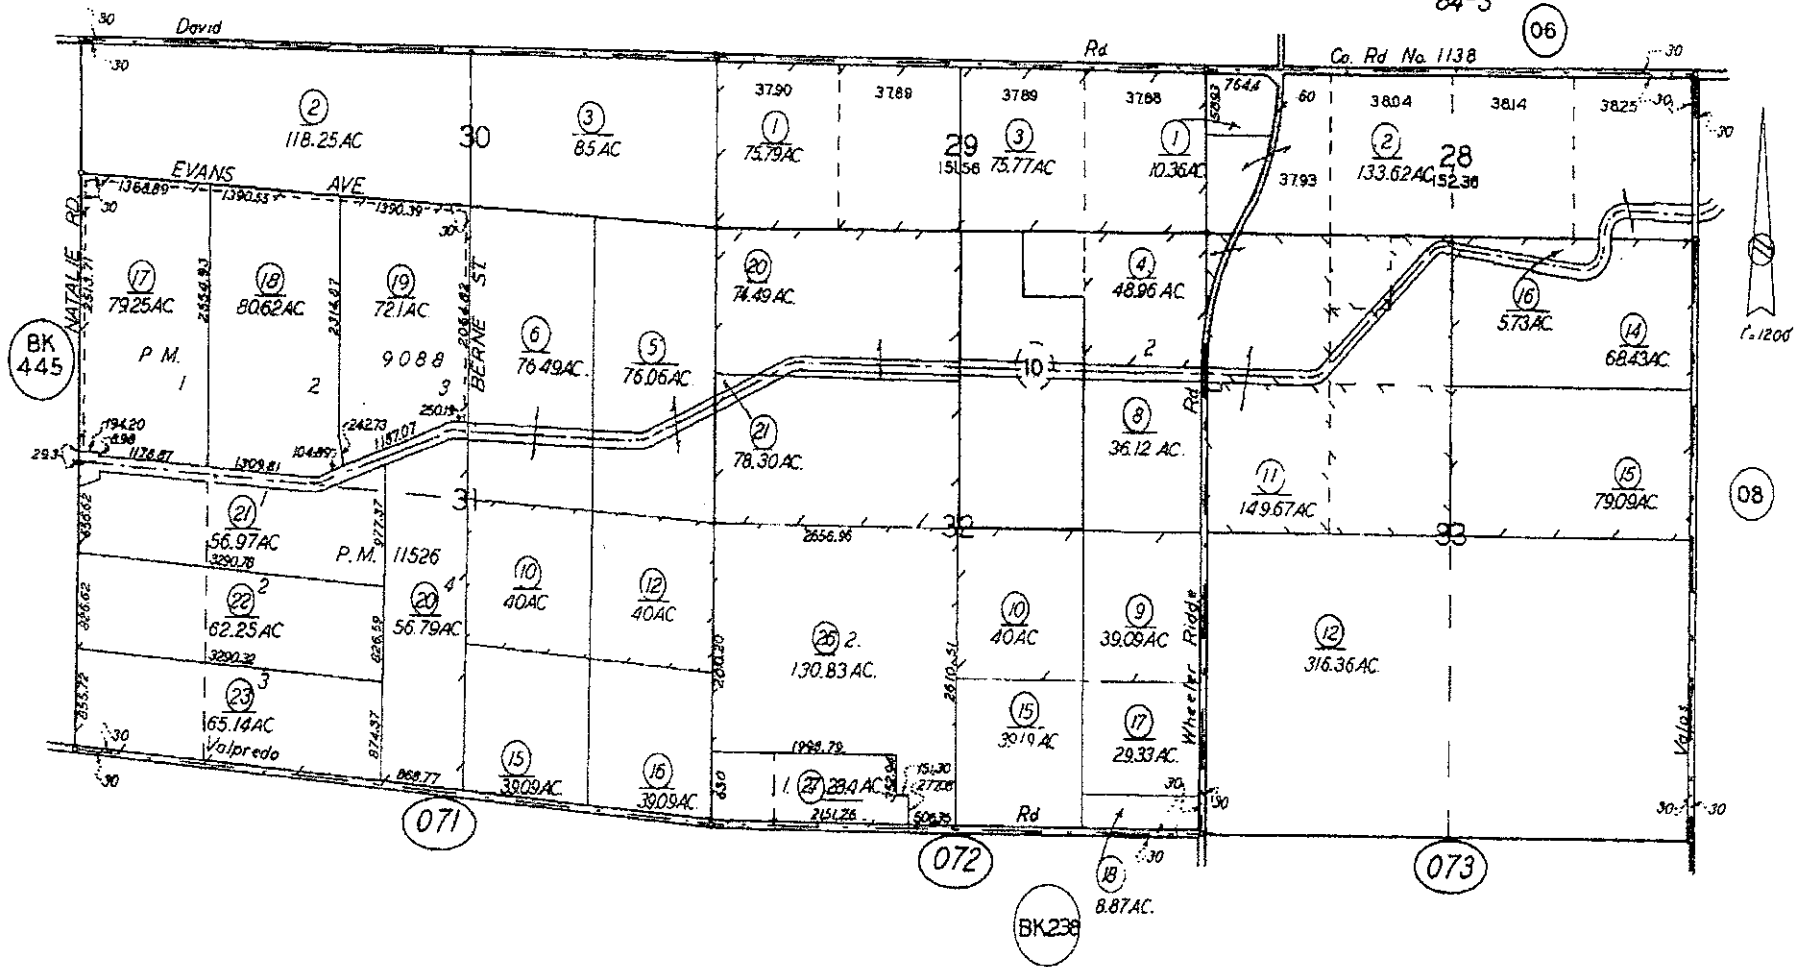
84-5

06

30 David Rd. Co. Rd. No. 1138

30

2
118.25 AC

30

3
85 AC

37.90 37.89 37.89 37.88 764.4 60 38.04 38.14 38.25 30

1
75.79 AC

29
151.56

3
75.77 AC

1
10.36 AC

37.93

2
133.62 AC

28
152.38

30

EVANS AVE

1368.89 1390.53 1390.39

30

NATALIE RD

2313.71

17
79.25 AC

18
80.62 AC

2559.93

2314.87

19
72.1 AC

2064.82

BERNE ST

20
74.49 AC

4
48.96 AC

16
5.73 AC

14
68.43 AC

r=1200

BK 445

P. M. 9088

1 2 3

6
76.49 AC

5
76.06 AC

10

2

Rd

8
36.12 AC

194.20
8.98
29.3
1178.87
1309.81
104.89
242.73
1157.07
250.15

21
78.30 AC

11
149.67 AC

15
79.09 AC

08

31

32

33

2656.96

856.62

21
56.97 AC

977.37

P. M. 11526

3290.78

22
62.25 AC

20
56.79 AC

4

10
40 AC

12
40 AC

26
130.83 AC

2.

2610.51

10
40 AC

9
39.09 AC

Wheeler Ridge

12
316.36 AC

826.62

626.59

3290.32

855.72

23
65.14 AC

3

874.37

2614.20

15
39.19 AC

17
29.33 AC

Valpredo

30

30

868.77

15
39.09 AC

16
39.09 AC

1998.79

630

1

27
28.4 AC

151.30
272.06
352.96

2151.26

506.35

Rd

30

30

Valpos

30 30

071

072

18
8.87 AC.

30

073

BK238